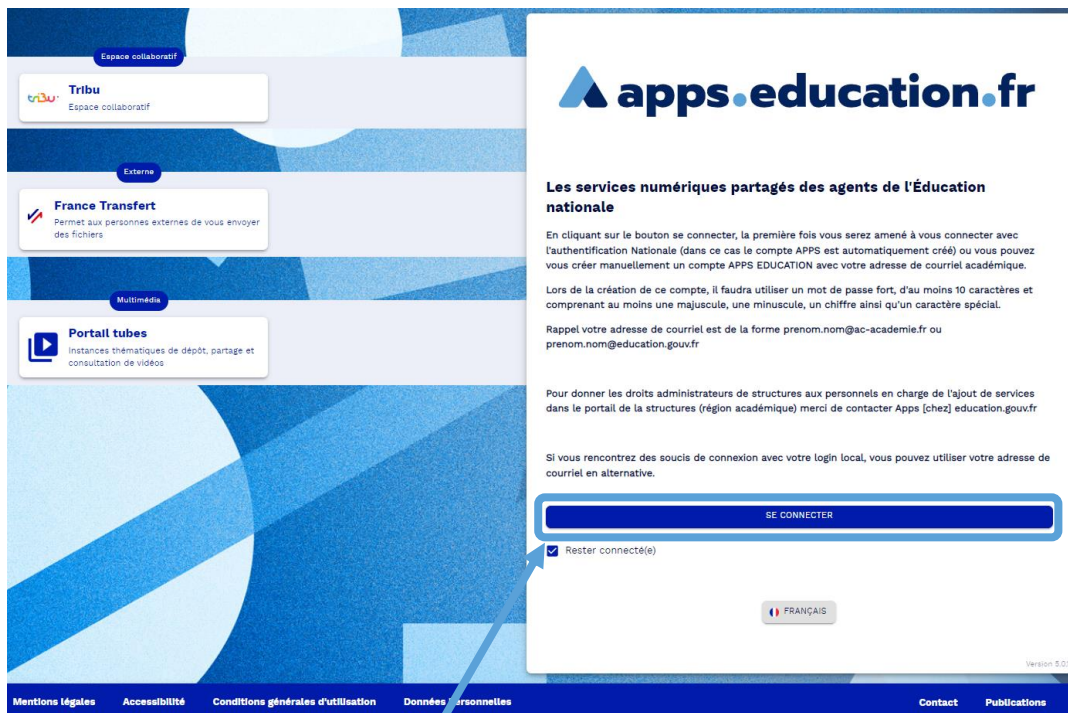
Espace collaboratif

tribu

Tribu
Espace collaboratif

Externe

France Transfert
Permet aux personnes externes de vous envoyer des fichiers

Multimédia

Portail tubes
Instances thématiques de dépôt, partage et consultation de vidéos

apps.education.fr

Les services numériques partagés des agents de l'Éducation nationale

En cliquant sur le bouton se connecter, la première fois vous serez amené à vous connecter avec l'authentification Nationale (dans ce cas le compte APPS est automatiquement créé) ou vous pouvez vous créer manuellement un compte APPS EDUCATION avec votre adresse de courriel académique.

Lors de la création de ce compte, il faudra utiliser un mot de passe fort, d'au moins 10 caractères et comprenant au moins une majuscule, une minuscule, un chiffre ainsi qu'un caractère spécial.

Rappel votre adresse de courriel est de la forme prenom.nom@ac-academie.fr ou prenom.nom@education.gouv.fr

Pour donner les droits administrateurs de structures aux personnels en charge de l'ajout de services dans le portail de la structures (région académique) merci de contacter Apps [chez] education.gouv.fr

Si vous rencontrez des soucis de connexion avec votre login local, vous pouvez utiliser votre adresse de courriel en alternative.

SE CONNECTER

Rester connecté(e)

FRANÇAIS

Version 5.0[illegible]

Mentions légales Accessibilité Conditions générales d'utilisation Données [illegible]ersonnelles Contact Publications